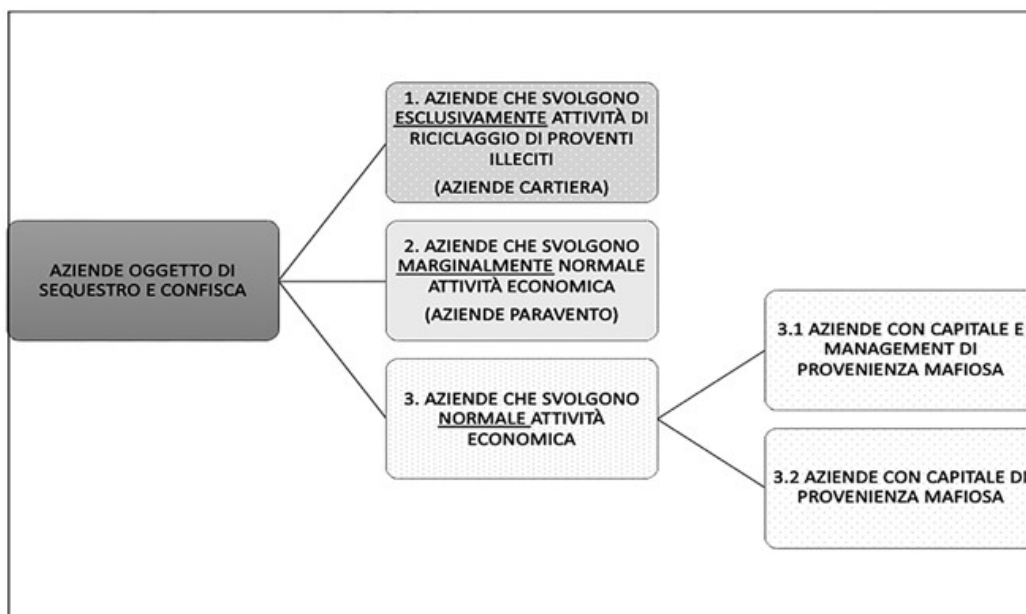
AZIENDE OGGETTO DI SEQUESTRO E CONFISCA

1. AZIENDE CHE SVOLGONO ESCLUSIVAMENTE ATTIVITÀ DI RICICLAGGIO DI PROVENTI ILLECITI

(AZIENDE CARTIERA)

2. AZIENDE CHE SVOLGONO MARGINALMENTE NORMALE ATTIVITÀ ECONOMICA

(AZIENDE PARAVENTO)

3. AZIENDE CHE SVOLGONO NORMALE ATTIVITÀ ECONOMICA

3.1 AZIENDE CON CAPITALE E MANAGEMENT DI PROVENIENZA MAFIOSA

3.2 AZIENDE CON CAPITALE DI PROVENIENZA MAFIOSA